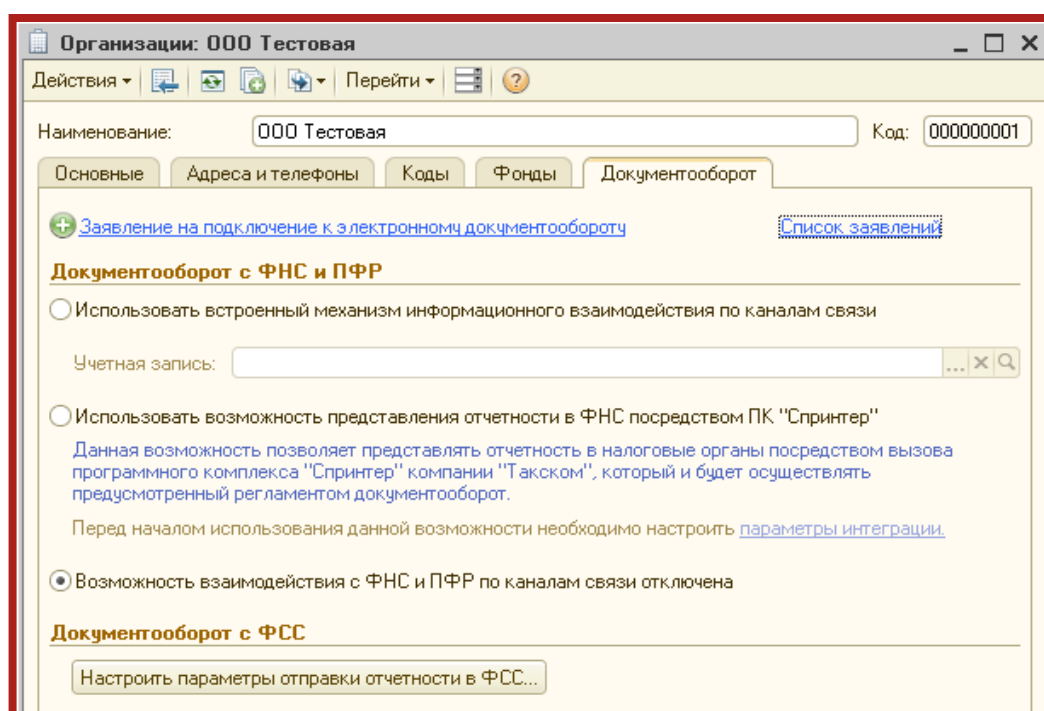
Организации: ООО Тестовая

Действия ▾ | Перейти ▾ | ?

Наименование: ООО Тестовая Код: 000000001

Основные | Адреса и телефоны | Коды | Фонды | Документооборот

Заявление на подключение к электронному документообороту

Список заявлений

Документооборот с ФНС и ПФР

Использовать встроенный механизм информационного взаимодействия по каналам связи

Учетная запись: ...

Использовать возможность представления отчетности в ФНС посредством ПК "Спринтер"

Данная возможность позволяет представлять отчетность в налоговые органы посредством вызова программного комплекса "Спринтер" компании "Такском", который и будет осуществлять предусмотренный регламентом документооборот.

Перед началом использования данной возможности необходимо настроить параметры интеграции.

Возможность взаимодействия с ФНС и ПФР по каналам связи отключена

Документооборот с ФСС

Настроить параметры отправки отчетности в ФСС...